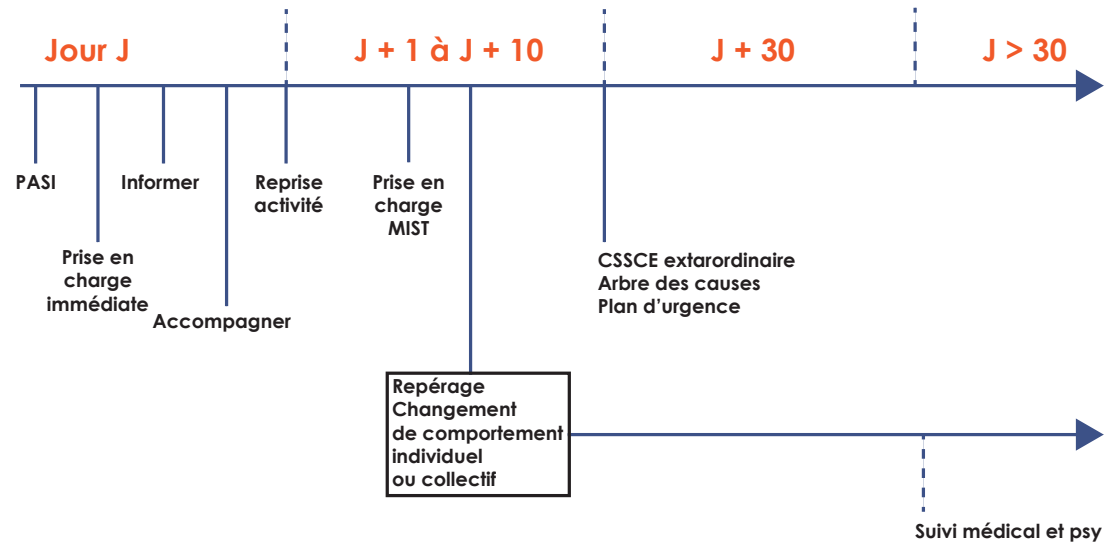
Jour J

J + 1 à J + 10

J + 30

J > 30

PASI

Prise en charge immédiate

Informer

Accompagner

Reprise activité

Prise en charge MIST

CSSCE extarordinaire
Arbre des causes
Plan d'urgence

Repérage
Changement de comportement individuel ou collectif

Suivi médical et psy